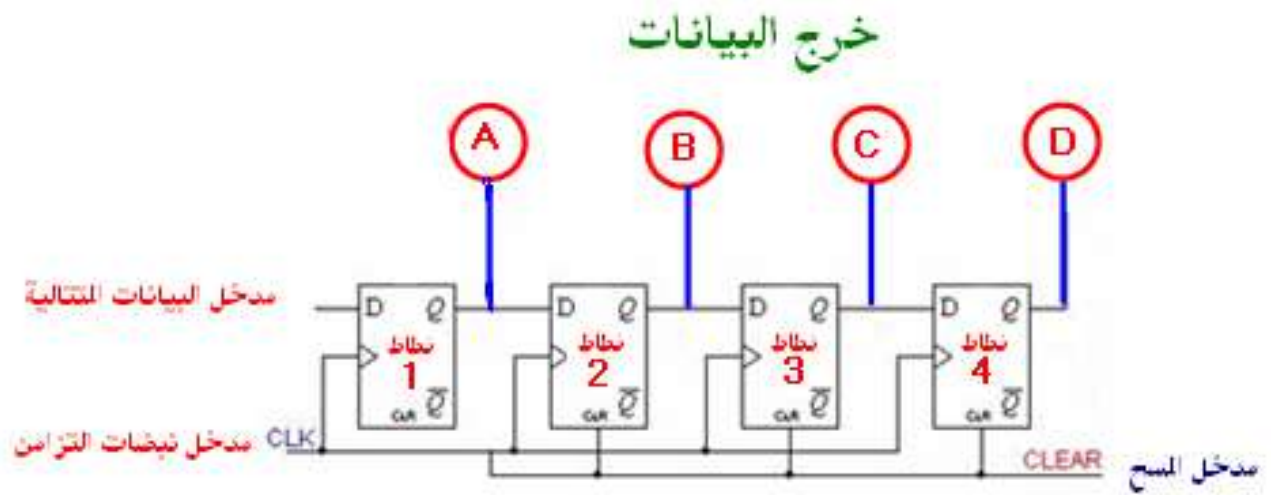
خرج البيانات

A
B
C
D

مدخل البيانات المتتالية

D Q
نطاط
1
CLR $\overline{Q}$

D Q
نطاط
2
CLR $\overline{Q}$

D Q
نطاط
3
CLR $\overline{Q}$

D Q
نطاط
4
CLR $\overline{Q}$

مدخل نبضات التزامن
CLK
CLEAR
مدخل المسح